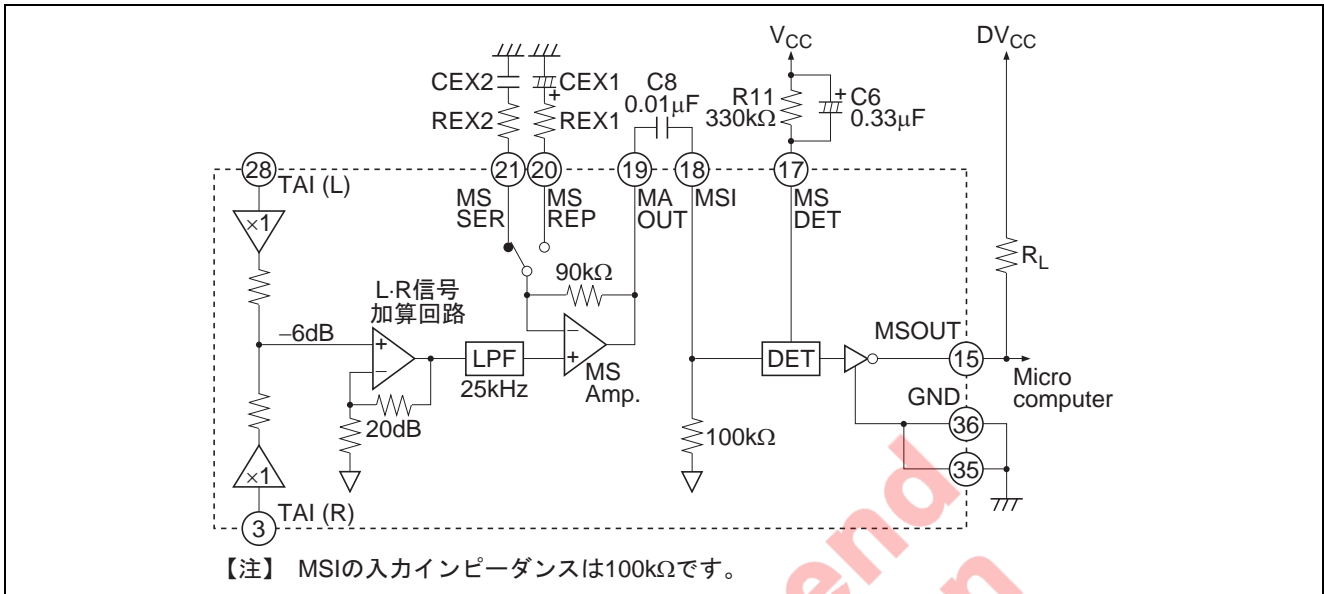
CEX2
CEX1
+
REX2
REX1
C8
0.01μF
$V_{CC}$
R11
330kΩ
+
C6
0.33μF
$DV_{CC}$
28
TAI (L)
21
20
19
18
17
MS
SER
MS
REP
MA
OUT
MSI
MS
DET
×1
$R_L$
90kΩ
L·R信号
加算回路
–6dB
+
−
LPF
25kHz
−
+
MS
Amp.
DET
MSOUT
15
Micro
computer
GND
20dB
36
100kΩ
35
×1
TAI (R)
3
【注】 MSIの入力インピーダンスは100kΩです。